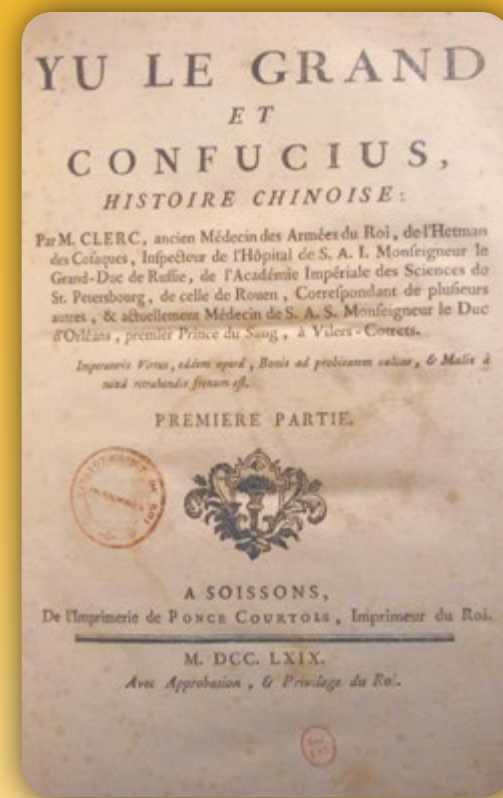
YU LE GRAND
ET
CONFUCIUS,
HISTOIRE CHINOISE:

Par M. CLERC, ancien Médecin des Armées du Roi, de l'Hetman des Cosaques, Inspecteur de l'Hôpital de S. A. I. Monseigneur le Grand-Duc de Russie, de l'Académie Impériale des Sciences de St. Petersbourg, de celle de Rouen, Correspondant de plusieurs autres, & actuellement Médecin de S. A. S. Monseigneur le Duc d'Orléans, premier Prince du Sang, à Vilers-Coterets.

Imperatoris Virtus, eâdem operâ, Bonis ad probitatem valeat, & Malis à nesâ retrahendis frenum est.

PREMIERE PARTIE.

A SOISSONS,
De l'Imprimerie de Ponce Courtois, Imprimeur du Roi.

M. DCC. LXIX.
Avec Approbation, & Privilege du Roi.